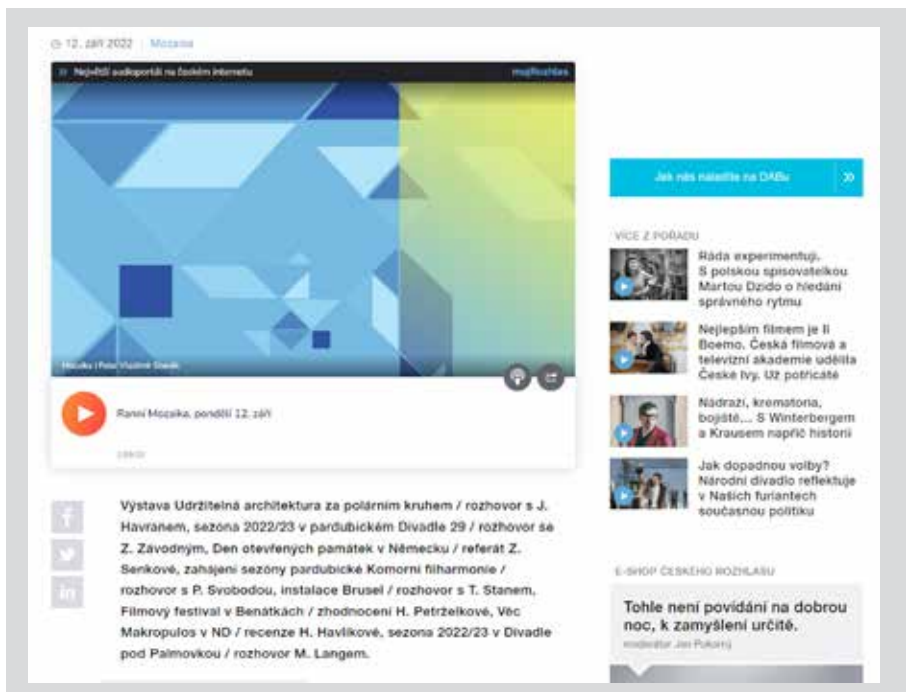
12. září 2022 | Mozaika

Největší audioportál na českém internetu

mujRozhlas

Mozaika | Foto: Vojtěch Sladík

Ranní Mozaika, pondělí 12. září

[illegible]

Výstava Udržitelná architektura za polárním kruhem / rozhovor s J. Havranem, sezóna 2022/23 v pardubickém Divadle 29 / rozhovor se Z. Závodným, Den otevřených památek v Německu / referát Z. Senkové, zahájení sezóny pardubické Komorní filharmonie / rozhovor s P. Svobodou, instalace Brusel / rozhovor s T. Stanem, Filmový festival v Benátkách / zhodnocení H. Petrželkové, Věc Makropulos v ND / recenze H. Havlíkové, sezona 2022/23 v Divadle pod Palmovkou / rozhovor M. Langem.

Jak nás naladit na DABu

VÍCE Z POŘADU

Ráda experimentuji. S polskou spisovatelkou Martou Dzido o hledání správného rytmu

Nejlepším filmem je Il Boemo. Česká filmová a televizní akademie udělila České lvy. Už potřicáté

Nádraží, krematoria, bojiště… S Winterbergem a Krausem napříč historií

Jak dopadnou volby? Národní divadlo reflektuje v Našich furiantech současnou politiku

E-SHOP ČESKÉHO ROZHLASU

Tohle není povídání na dobrou noc, k zamyšlení určitě.

moderátor Jan Pokorný